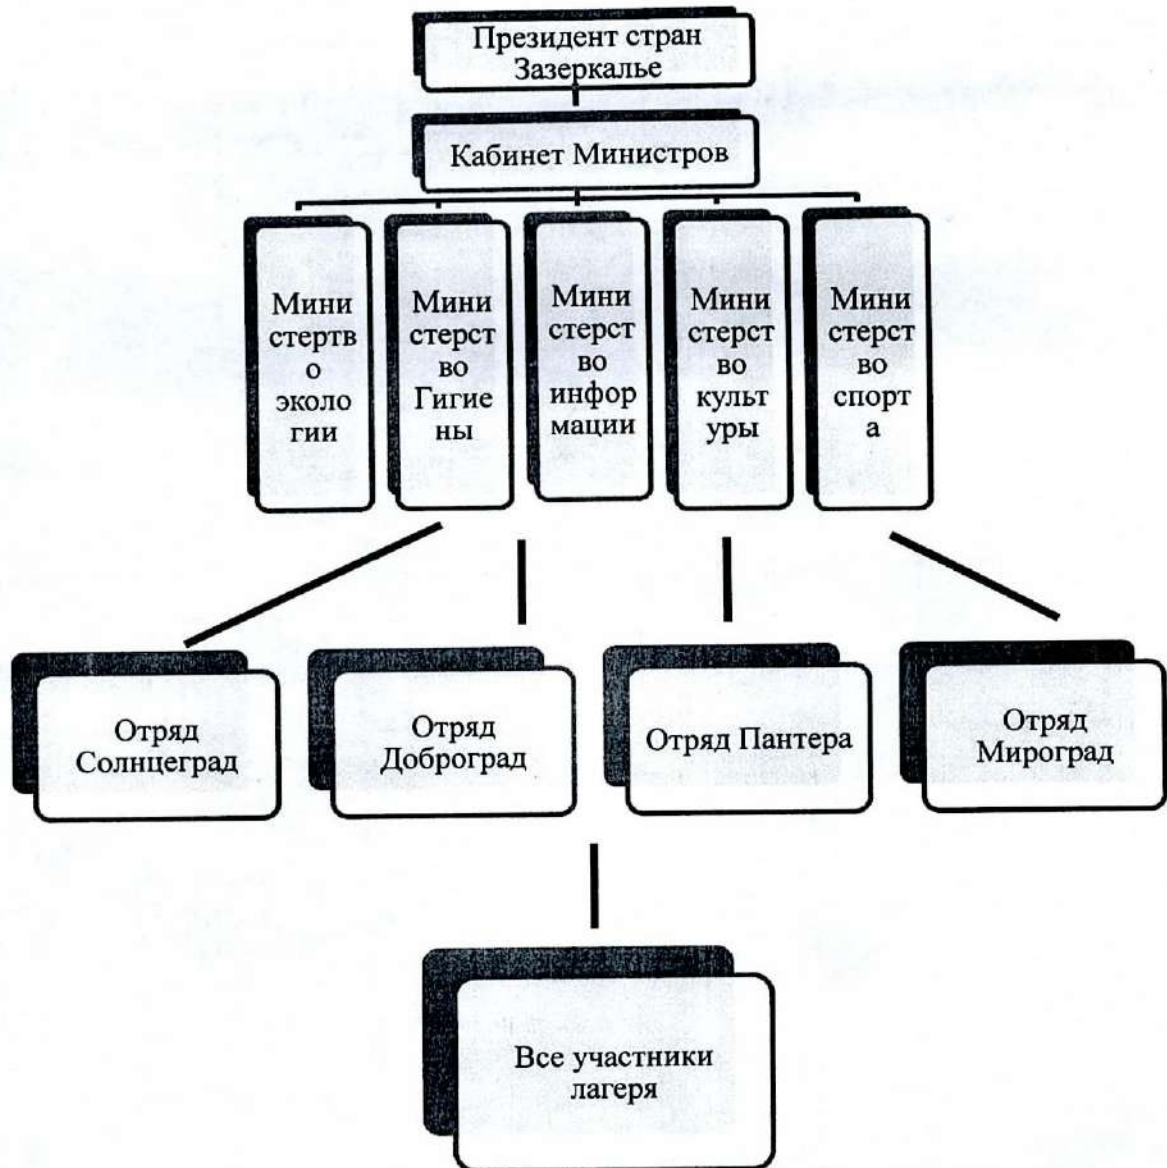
Президент стран Зазеркалье

Кабинет Министров

Министертво экологии

Министерство Гигиены

Министерство информации

Министерство культуры

Министерство спорта

Отряд Солнцеград

Отряд Доброград

Отряд Пантера

Отряд Мироград

Все участники лагеря